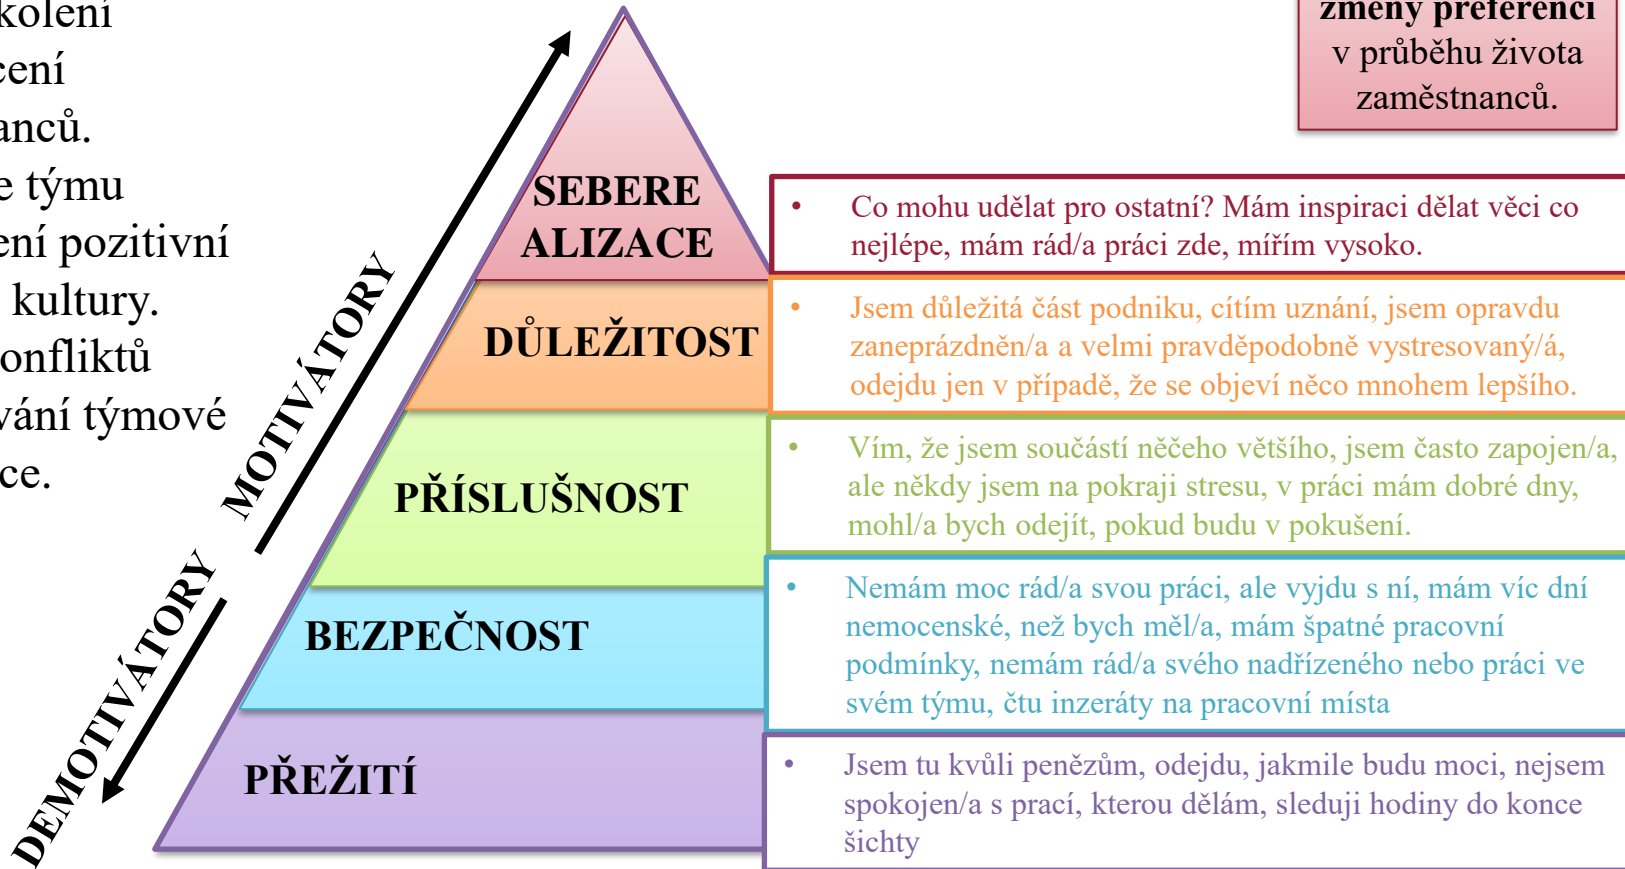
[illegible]kolení
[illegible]cení
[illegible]anců.
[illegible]e týmu
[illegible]ení pozitivní
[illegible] kultury.
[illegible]onfliktů
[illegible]vání týmové
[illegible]ce.

změny preferencí v průběhu života zaměstnanců.

MOTIVÁTORY

DEMOTIVÁTORY

SEBERE ALIZACE

DŮLEŽITOST

PŘÍSLUŠNOST

BEZPEČNOST

PŘEŽITÍ

• Co mohu udělat pro ostatní? Mám inspiraci dělat věci co nejlépe, mám rád/a práci zde, mířím vysoko.

• Jsem důležitá část podniku, cítím uznání, jsem opravdu zaneprázdněn/a a velmi pravděpodobně vystresovaný/á, odejdu jen v případě, že se objeví něco mnohem lepšího.

• Vím, že jsem součástí něčeho většího, jsem často zapojen/a, ale někdy jsem na pokraji stresu, v práci mám dobré dny, mohl/a bych odejít, pokud budu v pokušení.

• Nemám moc rád/a svou práci, ale vyjdu s ní, mám víc dní nemocenské, než bych měl/a, mám špatné pracovní podmínky, nemám rád/a svého nadřízeného nebo práci ve svém týmu, čtu inzeráty na pracovní místa

• Jsem tu kvůli penězům, odejdu, jakmile budu moci, nejsem spokojen/a s prací, kterou dělám, sleduji hodiny do konce šichty